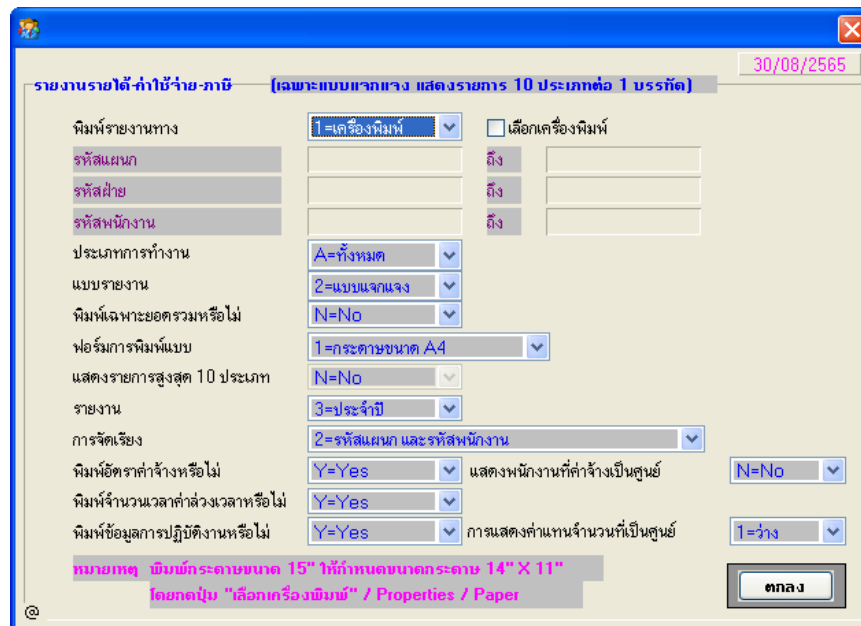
30/08/2565

รายงานรายได้-ค่าใช้จ่าย-ภาษี (เฉพาะแบบแจกแจง แสดงรายการ 10 ประเภทต่อ 1 บรรทัด)

พิมพ์รายงานทาง 1=เครื่องพิมพ์ เลือกเครื่องพิมพ์

รหัสแผนก ถึง

รหัสฝ่าย ถึง

รหัสพนักงาน ถึง

ประเภทการทำงาน A=ทั้งหมด

แบบรายงาน 2=แบบแจกแจง

พิมพ์เฉพาะยอดรวมหรือไม่ N=No

ฟอร์มการพิมพ์แบบ 1=กระดาษขนาด A4

แสดงรายการสูงสุด 10 ประเภท N=No

รายงาน 3=ประจำปี

การจัดเรียง 2=รหัสแผนก และรหัสพนักงาน

พิมพ์อัตราค่าจ้างหรือไม่ Y=Yes แสดงพนักงานที่ค่าจ้างเป็นศูนย์ N=No

พิมพ์จำนวนเวลาค่าล่วงเวลาหรือไม่ Y=Yes

พิมพ์ข้อมูลการปฏิบัติงานหรือไม่ Y=Yes การแสดงค่าแทนจำนวนที่เป็นศูนย์ 1=ว่าง

หมายเหตุ พิมพ์กระดาษขนาด 15" ให้กำหนดขนาดกระดาษ 14" X 11"
โดยกดปุ่ม "เลือกเครื่องพิมพ์" / Properties / Paper

ตกลง

@